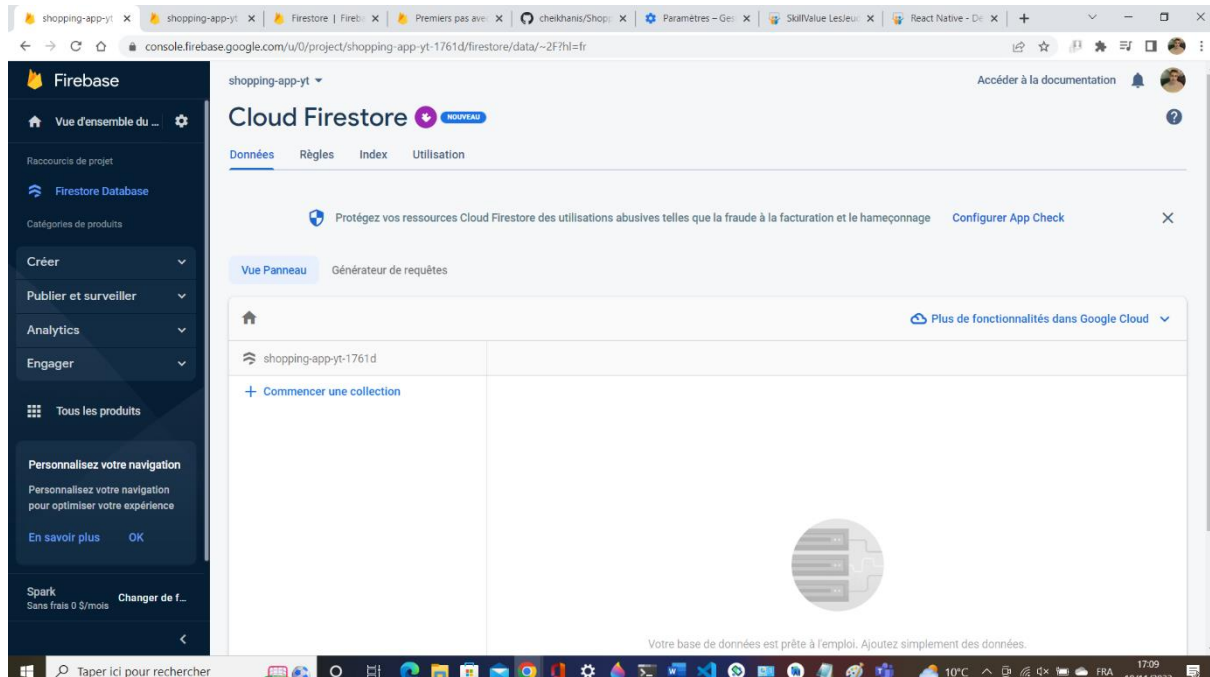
shopping-app-yt ×
shopping-app-yt ×
Firestore | Fireb ×
Premiers pas avec ×
cheikhanis/Shopp ×
Paramètres – Ges ×
SkillValue LesJeux ×
React Native - De ×
+

console.firebase.google.com/u/0/project/shopping-app-yt-1761d/firestore/data/~2F?hl=fr

Firebase
Vue d'ensemble du ...
Raccourcis de projet
Firestore Database
Catégories de produits
Créer
Publier et surveiller
Analytics
Engager
Tous les produits

Personnalisez votre navigation
Personnalisez votre navigation pour optimiser votre expérience
En savoir plus OK

Spark
Sans frais 0 $/mois
Changer de f...

shopping-app-yt ▾
Accéder à la documentation

Cloud Firestore NOUVEAU

Données Règles Index Utilisation

Protégez vos ressources Cloud Firestore des utilisations abusives telles que la fraude à la facturation et le hameçonnage Configurer App Check

Vue Panneau Générateur de requêtes

Plus de fonctionnalités dans Google Cloud

shopping-app-yt-1761d

+ Commencer une collection

Votre base de données est prête à l'emploi. Ajoutez simplement des données.

Taper ici pour rechercher
10°C FRA 17:09